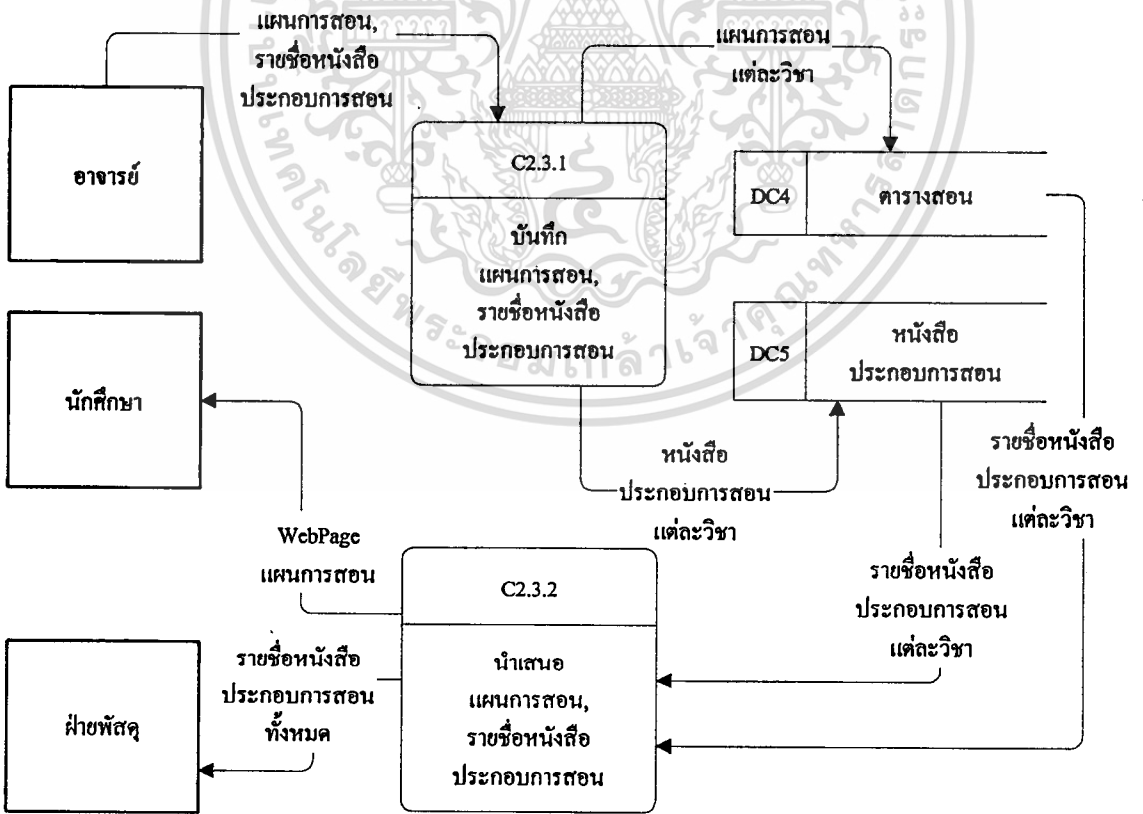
แผนการสอน, รายชื่อหนังสือ ประกอบการสอน

แผนการสอน แต่ละวิชา

อาจารย์

C2.3.1

บันทึก แผนการสอน, รายชื่อหนังสือ ประกอบการสอน

DC4

ตารางสอน

DC5

หนังสือ ประกอบการสอน

นักศึกษา

หนังสือ ประกอบการสอน แต่ละวิชา

รายชื่อหนังสือ ประกอบการสอน แต่ละวิชา

WebPage แผนการสอน

C2.3.2

รายชื่อหนังสือ ประกอบการสอน แต่ละวิชา

รายชื่อหนังสือ ประกอบการสอน ทั้งหมด

นำเสนอ แผนการสอน, รายชื่อหนังสือ ประกอบการสอน

ฝ่ายพัสดุ